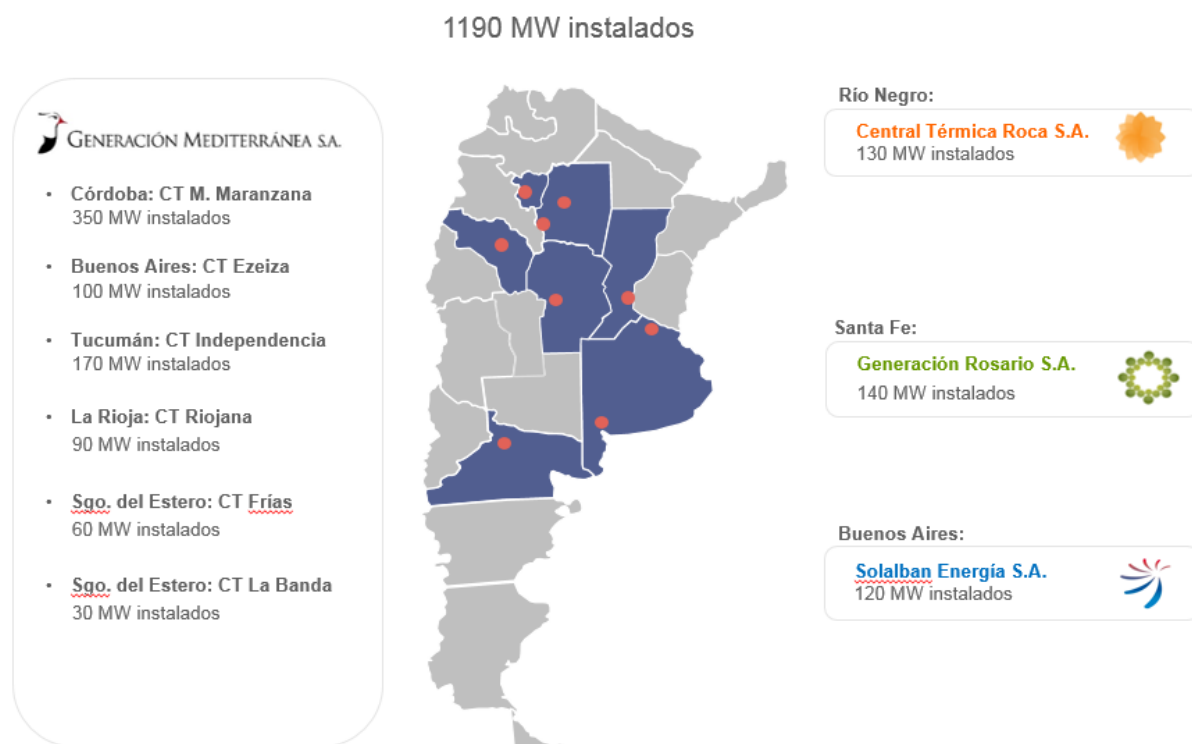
1190 MW instalados

Generación Mediterránea S.A.

- Córdoba: CT M. Maranzana
350 MW instalados
- Buenos Aires: CT Ezeiza
100 MW instalados
- Tucumán: CT Independencia
170 MW instalados
- La Rioja: CT Riojana
90 MW instalados
- Sgo. del Estero: CT Frías
60 MW instalados
- Sgo. del Estero: CT La Banda
30 MW instalados

Río Negro:
Central Térmica Roca S.A.
130 MW instalados

Santa Fe:
Generación Rosario S.A.
140 MW instalados

Buenos Aires:
Solalban Energía S.A.
120 MW instalados